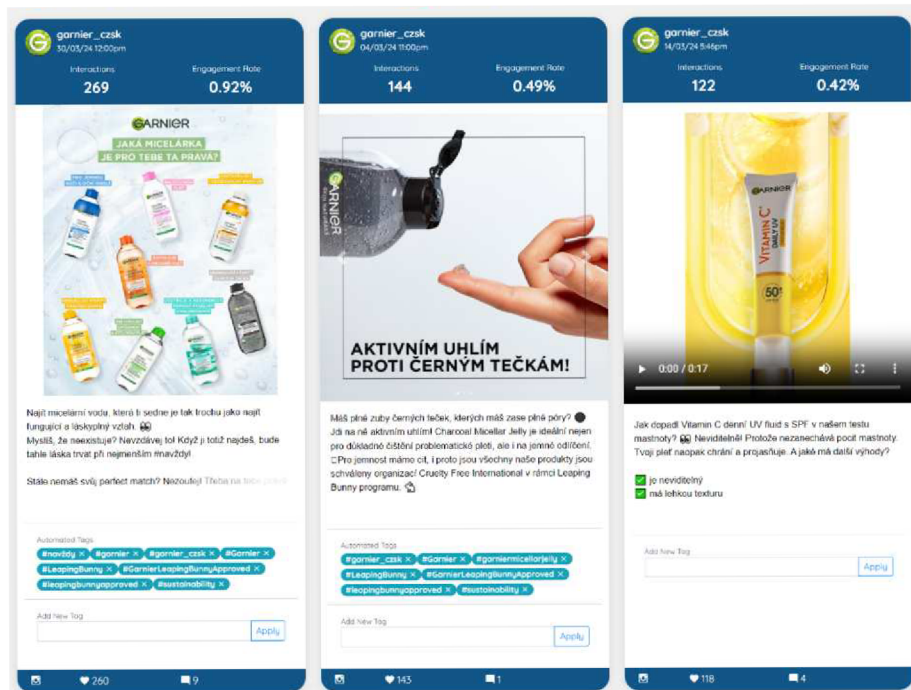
garnier_czsk
30/03/24 12:00pm

Interactions
269

Engagement Rate
0.92%

GARNIER
JAKÁ MICELÁRKA JE PRO TEBE TA PRAVÁ?

Najít micelární vodu, která ti sedne je tak trochu jako najít fungující a láskyplný vztah. 🙈
Myslíš, že neexistuje? Nevzdávej to! Když ji totiž najdeš, bude tahle láska trvat při nejmenším #navždy!

Stále nemáš svůj perfect match? Nezoufej! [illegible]

Automated Tags
#navždy × #garnier × #garnier_czsk × #Garnier × #LeapingBunny × #GarnierLeapingBunnyApproved × #leapingbunnyapproved × #sustainability ×

Add New Tag
Apply

260 9

garnier_czsk
04/03/24 11:00pm

Interactions
144

Engagement Rate
0.49%

GARNIER

AKTIVNÍM UHLÍM PROTI ČERNÝM TEČKÁM!

Máš plné zuby černých teček, kterých máš zase plné póry? ⚫ Jdi na ně aktivním uhlím! Charcoal Micellar Jelly je ideální nejen pro důkladné čištění problematické pleti, ale i na jemné odlíčení. 🐰Pro jemnost máme cit, i proto jsou všechny naše produkty jsou schválený organizací Cruelty Free International v rámci Leaping Bunny programu. 🐇

Automated Tags
#garnier_czsk × #Garnier × #garniermicellarjelly × #LeapingBunny × #GarnierLeapingBunnyApproved × #leapingbunnyapproved × #sustainability ×

Add New Tag
Apply

143 1

garnier_czsk
14/03/24 5:46pm

Interactions
122

Engagement Rate
0.42%

GARNIER
VITAMIN C
DAILY UV
50+

0:00 / 0:17

Jak dopadl Vitamin C denní UV fluid s SPF v našem testu mastnoty? 🙈 Neviditelně! Protože nezanechává pocit mastnoty. Tvoji pleť naopak chrání a projasňuje. A jaké má další výhody?

✅ je neviditelný
✅ má lehkou texturu

Add New Tag
Apply

118 4